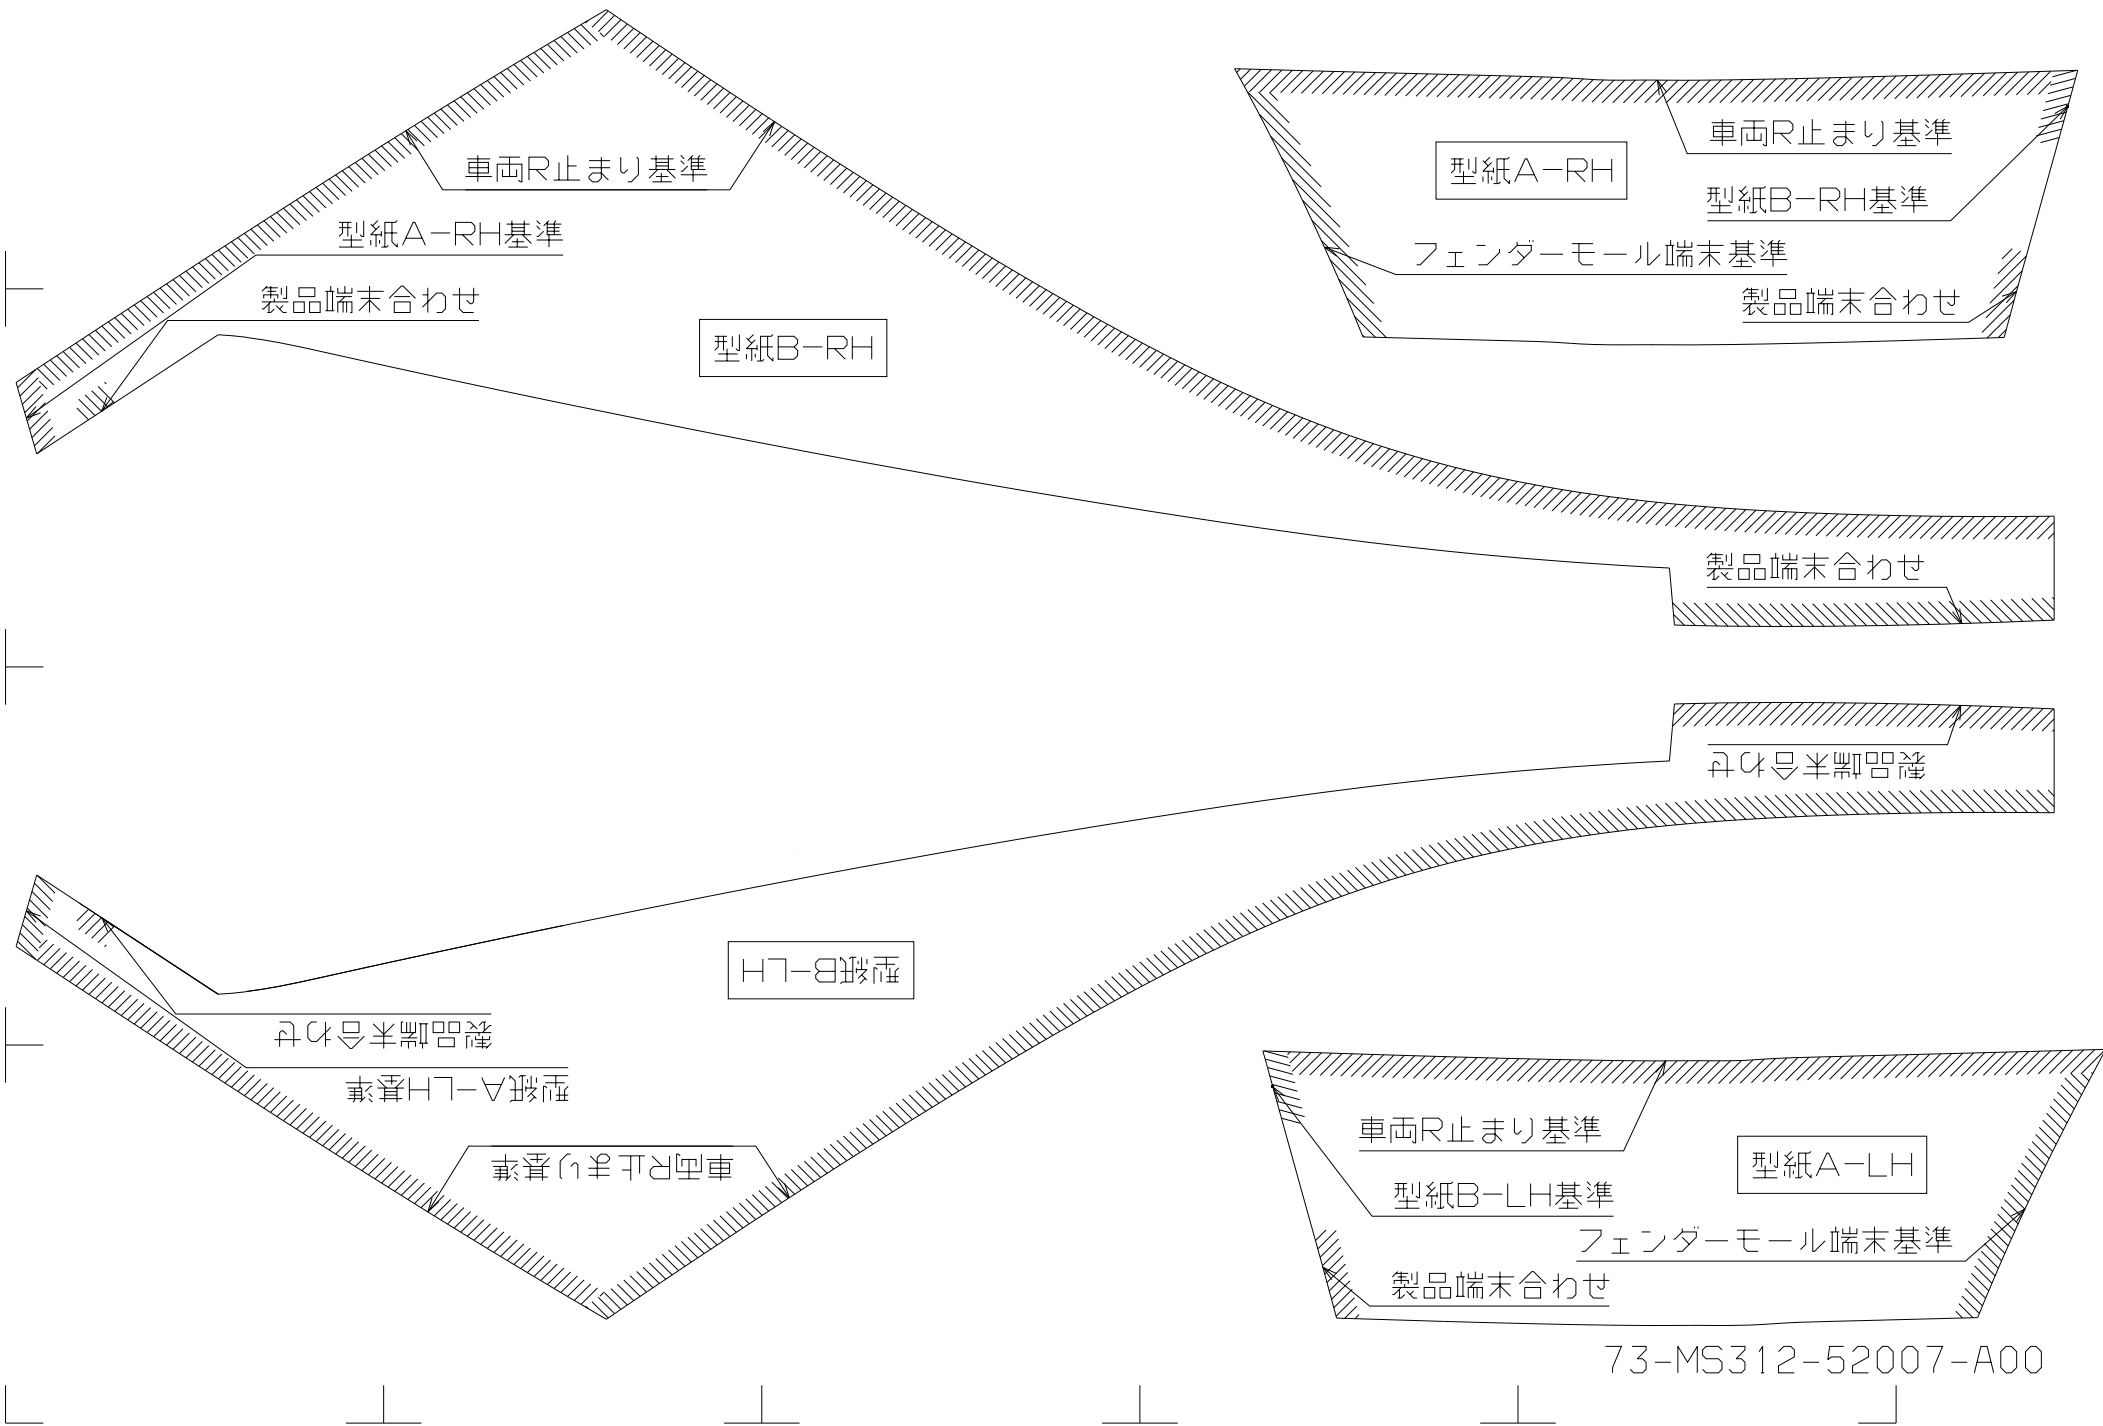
車両R止まり基準

型紙A−RH基準

製品端末合わせ

型紙B−RH

製品端末合わせ

車両R止まり基準

型紙A−RH

型紙B−RH基準

フェンダーモール端末基準

製品端末合わせ

製品端末合わせ

型紙B−LH

製品端末合わせ

型紙A−LH基準

車両R止まり基準

車両R止まり基準

型紙A−LH

型紙B−LH基準

フェンダーモール端末基準

製品端末合わせ

73-MS312-52007-A00